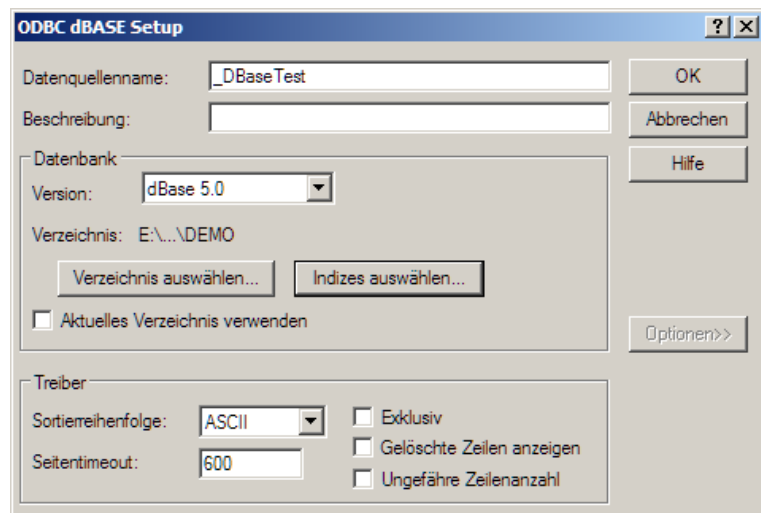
ODBC dBASE Setup

?

X

Datenquellenname: _DBaseTest

Beschreibung:

OK

Abbrechen

Hilfe

Datenbank

Version: dBase 5.0

Verzeichnis: E:\...\DEMO

Verzeichnis auswählen...

Indizes auswählen...

Aktuelles Verzeichnis verwenden

Optionen>>

Treiber

Sortierreihenfolge: ASCII

Seitentimeout: 600

Exklusiv

Gelöschte Zeilen anzeigen

Ungefähre Zeilenanzahl